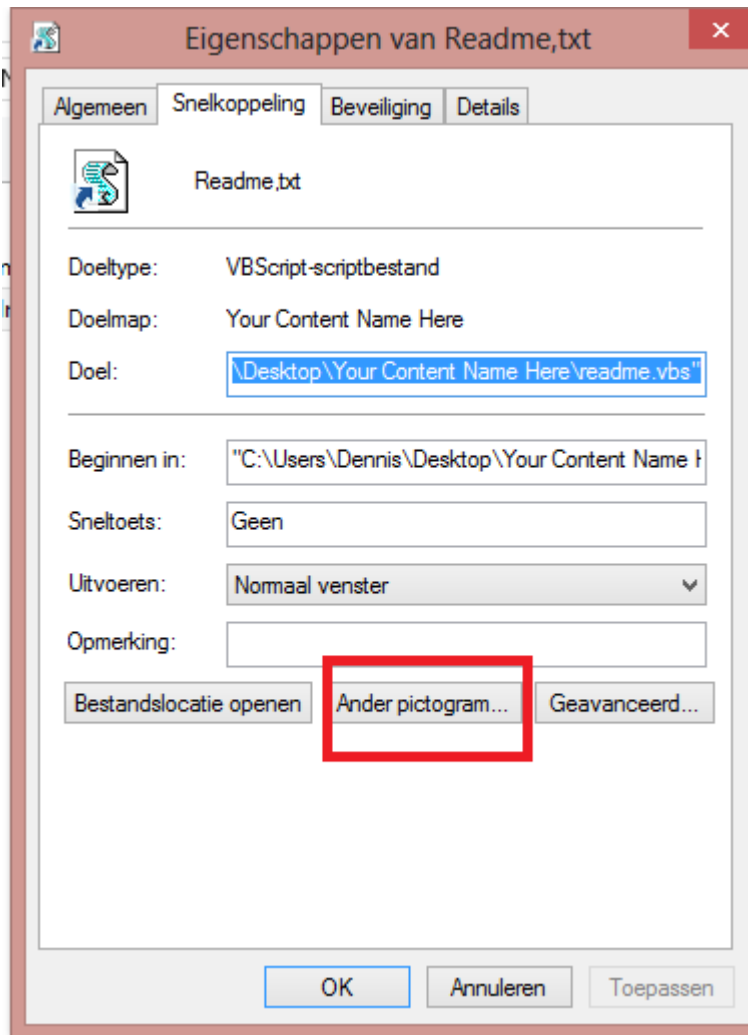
Eigenschappen van Readme,txt

Algemeen | Snelkoppeling | Beveiliging | Details

Readme,txt

Doeltype: VBScript-scriptbestand

Doelmap: Your Content Name Here

Doel: \Desktop\Your Content Name Here\readme.vbs"

Beginnen in: "C:\Users\Dennis\Desktop\Your Content Name H

Sneltoets: Geen

Uitvoeren: Normaal venster

Opmerking:

Bestandslocatie openen | Ander pictogram... | Geavanceerd...

OK | Annuleren | Toepassen